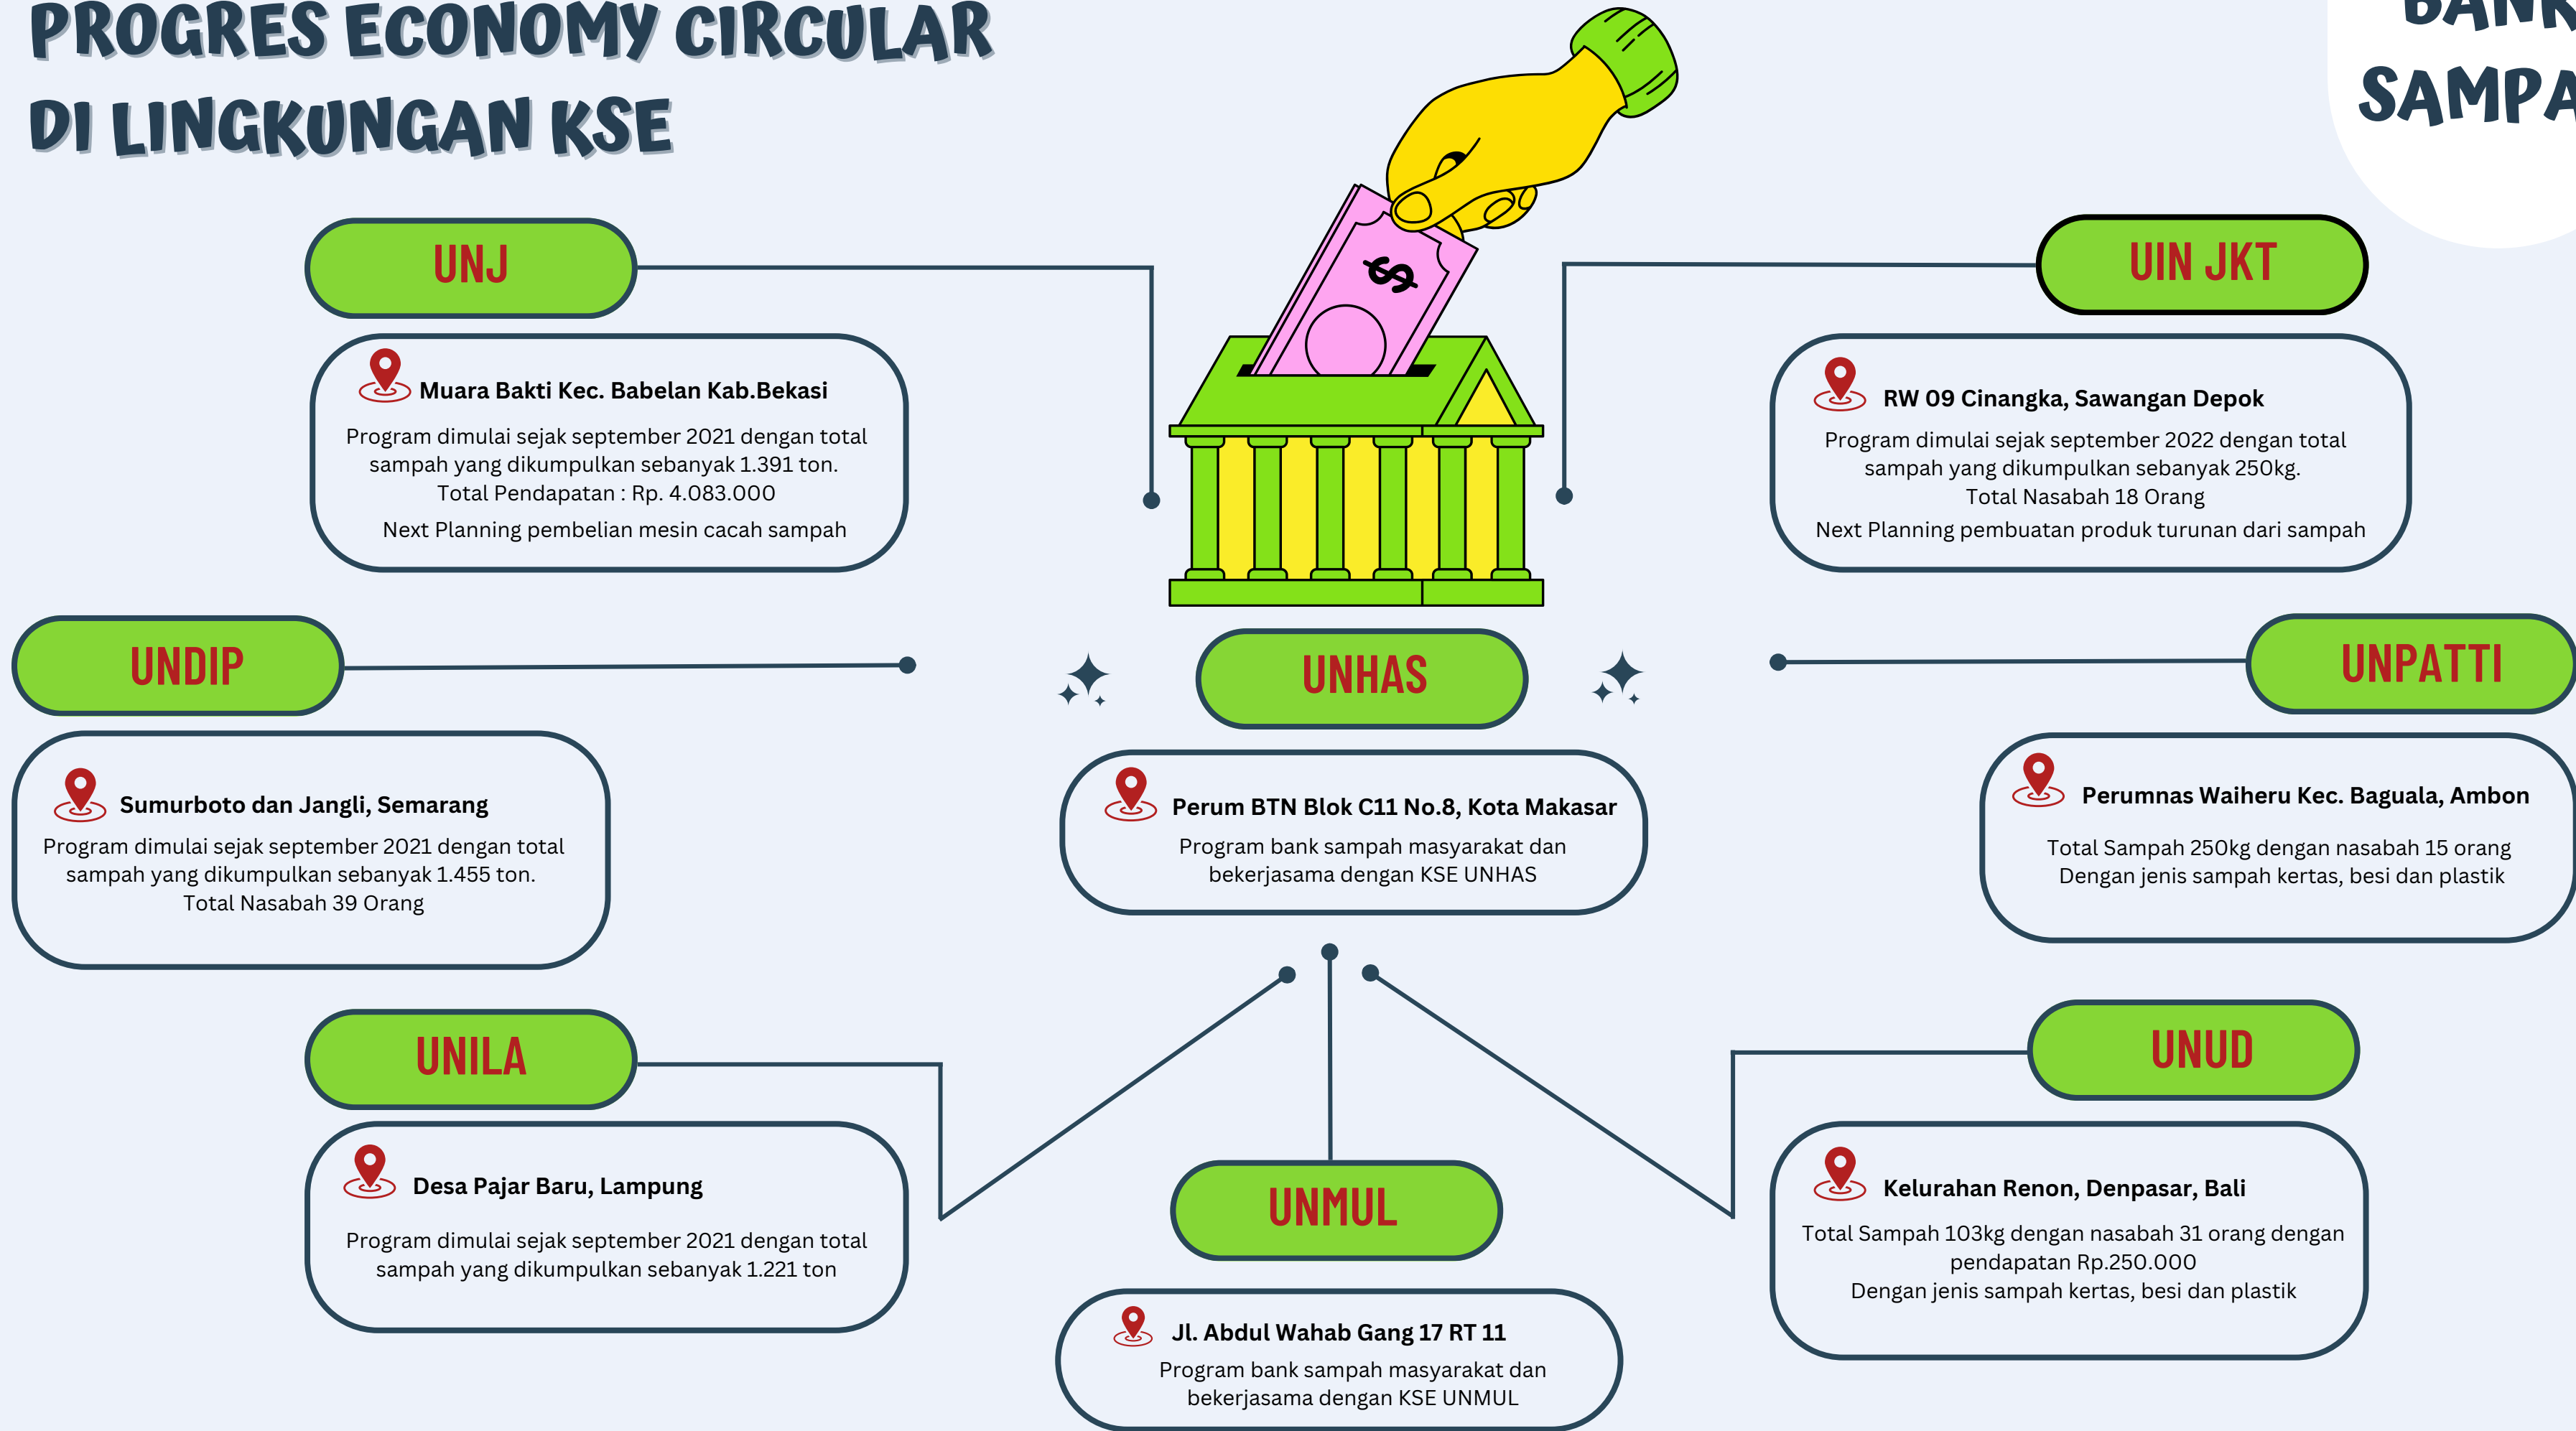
PROGRES ECONOMY CIRCULAR DI LINGKUNGAN KSE

BANK SAMPA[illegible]

UNJ

Muara Bakti Kec. Babelan Kab.Bekasi

Program dimulai sejak september 2021 dengan total sampah yang dikumpulkan sebanyak 1.391 ton. Total Pendapatan : Rp. 4.083.000

Next Planning pembelian mesin cacah sampah

UIN JKT

RW 09 Cinangka, Sawangan Depok

Program dimulai sejak september 2022 dengan total sampah yang dikumpulkan sebanyak 250kg. Total Nasabah 18 Orang

Next Planning pembuatan produk turunan dari sampah

UNDIP

Sumurboto dan Jangli, Semarang

Program dimulai sejak september 2021 dengan total sampah yang dikumpulkan sebanyak 1.455 ton. Total Nasabah 39 Orang

UNHAS

Perum BTN Blok C11 No.8, Kota Makasar

Program bank sampah masyarakat dan bekerjasama dengan KSE UNHAS

UNPATTI

Perumnas Waiheru Kec. Baguala, Ambon

Total Sampah 250kg dengan nasabah 15 orang Dengan jenis sampah kertas, besi dan plastik

UNILA

Desa Pajar Baru, Lampung

Program dimulai sejak september 2021 dengan total sampah yang dikumpulkan sebanyak 1.221 ton

UNMUL

Jl. Abdul Wahab Gang 17 RT 11

Program bank sampah masyarakat dan bekerjasama dengan KSE UNMUL

UNUD

Kelurahan Renon, Denpasar, Bali

Total Sampah 103kg dengan nasabah 31 orang dengan pendapatan Rp.250.000
Dengan jenis sampah kertas, besi dan plastik